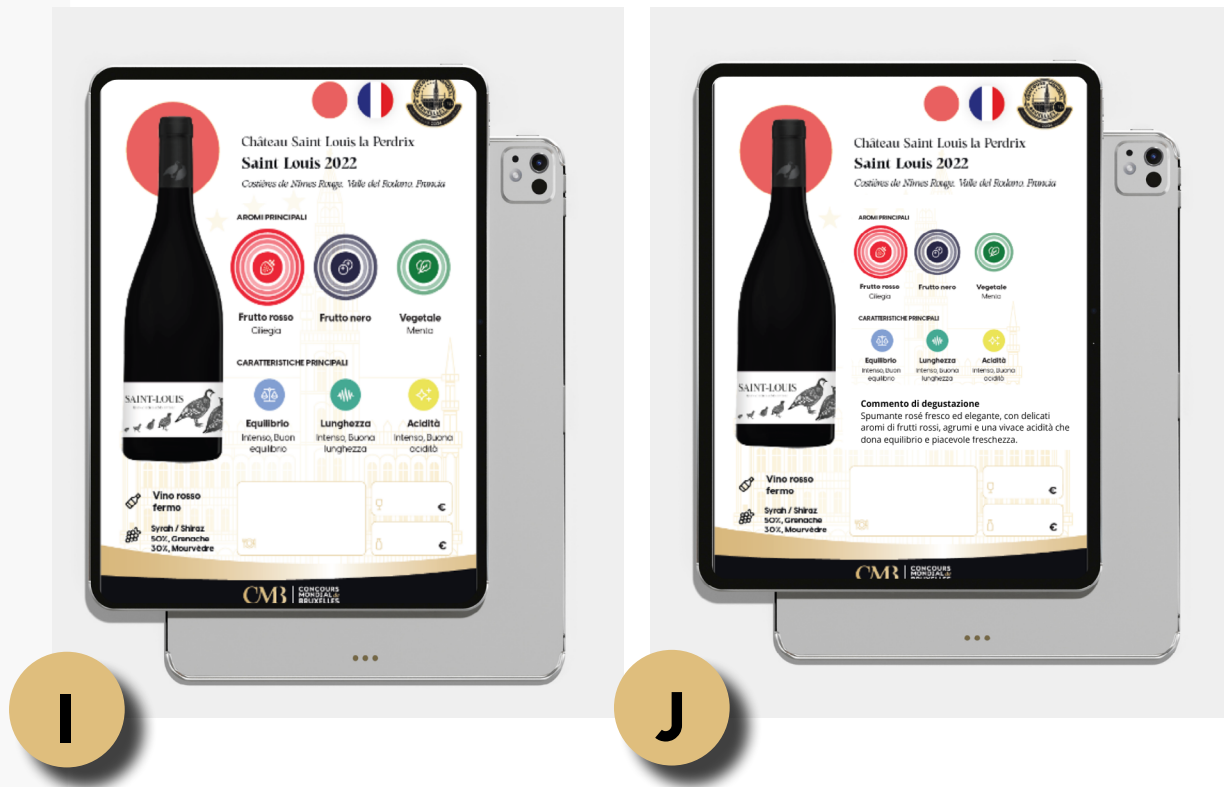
Château Saint Louis la Perdrix
Saint Louis 2022
Costières de Nîmes Rouge, Valle del Rodano, Francia

AROMI PRINCIPALI

Frutto rosso
Ciliegia

Frutto nero

Vegetale
Menta

CARATTERISTICHE PRINCIPALI

Equilibrio
Intenso, Buon equilibrio

Lunghezza
Intenso, Buona lunghezza

Acidità
Intenso, Buona acidità

SAINT-LOUIS

Vino rosso fermo

Syrah / Shiraz 50%, Grenache 30%, Mourvèdre

€

€

CMB CONCOURS MONDIAL DE BRUXELLES

I

Château Saint Louis la Perdrix
Saint Louis 2022
Costières de Nîmes Rouge, Valle del Rodano, Francia

AROMI PRINCIPALI

Frutto rosso
Ciliegia

Frutto nero

Vegetale
Menta

CARATTERISTICHE PRINCIPALI

Equilibrio
Intenso, Buon equilibrio

Lunghezza
Intenso, Buona lunghezza

Acidità
Intenso, Buona acidità

SAINT-LOUIS

Commento di degustazione
Spumante rosé fresco ed elegante, con delicati aromi di frutti rossi, agrumi e una vivace acidità che dona equilibrio e piacevole freschezza.

Vino rosso fermo

Syrah / Shiraz 50%, Grenache 30%, Mourvèdre

€

€

CMB CONCOURS MONDIAL DE BRUXELLES

J